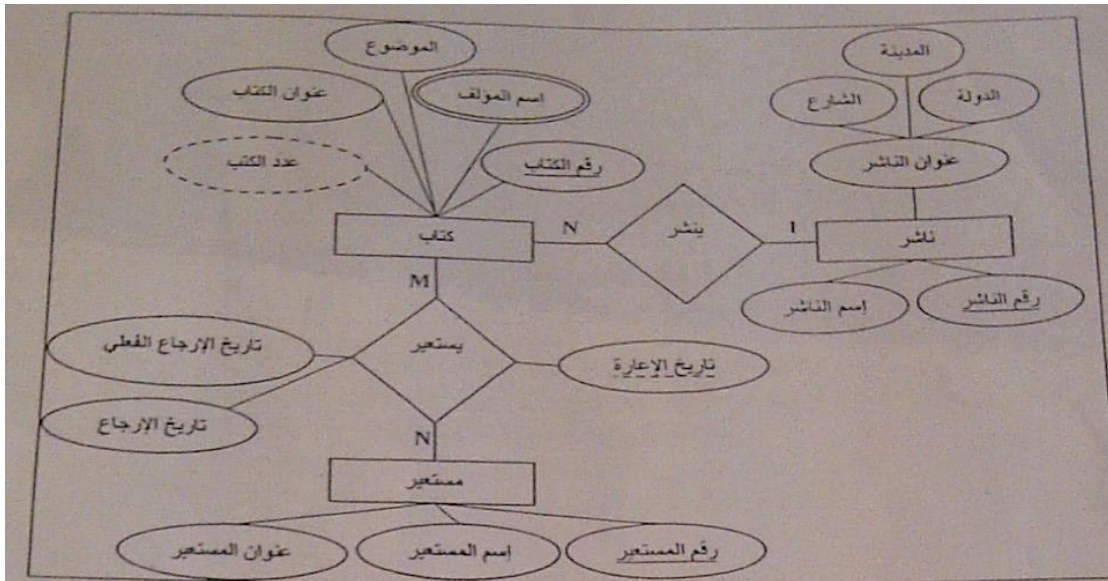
الموضوع

المدينة

عنوان الكتاب

اسم المؤلف

الشارع

الدولة

عدد الكتب

رقم الكتاب

عنوان الناشر

كتاب

N

ينشر

1

ناشر

M

رقم الناشر

إسم الناشر

تاريخ الإرجاع الفعلي

يستعير

تاريخ الإعارة

تاريخ الإرجاع

N

مستعير

عنوان المستعير

إسم المستعير

رقم المستعير